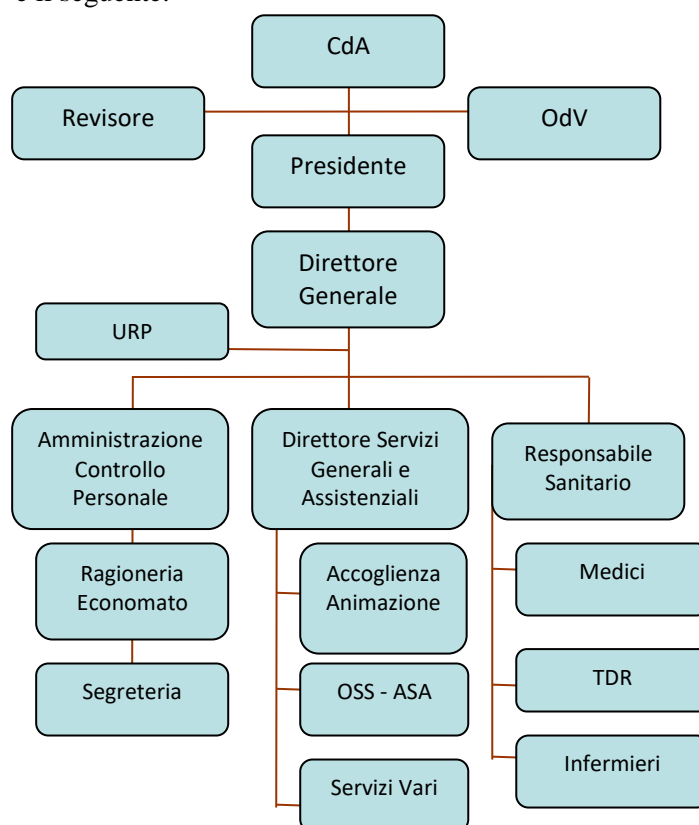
è il seguente:

CdA

Revisore

OdV

Presidente

Direttore Generale

URP

Amministrazione Controllo Personale

Ragioneria Economato

Segreteria

Direttore Servizi Generali e Assistenziali

Accoglienza Animazione

OSS - ASA

Servizi Vari

Responsabile Sanitario

Medici

TDR

Infermieri